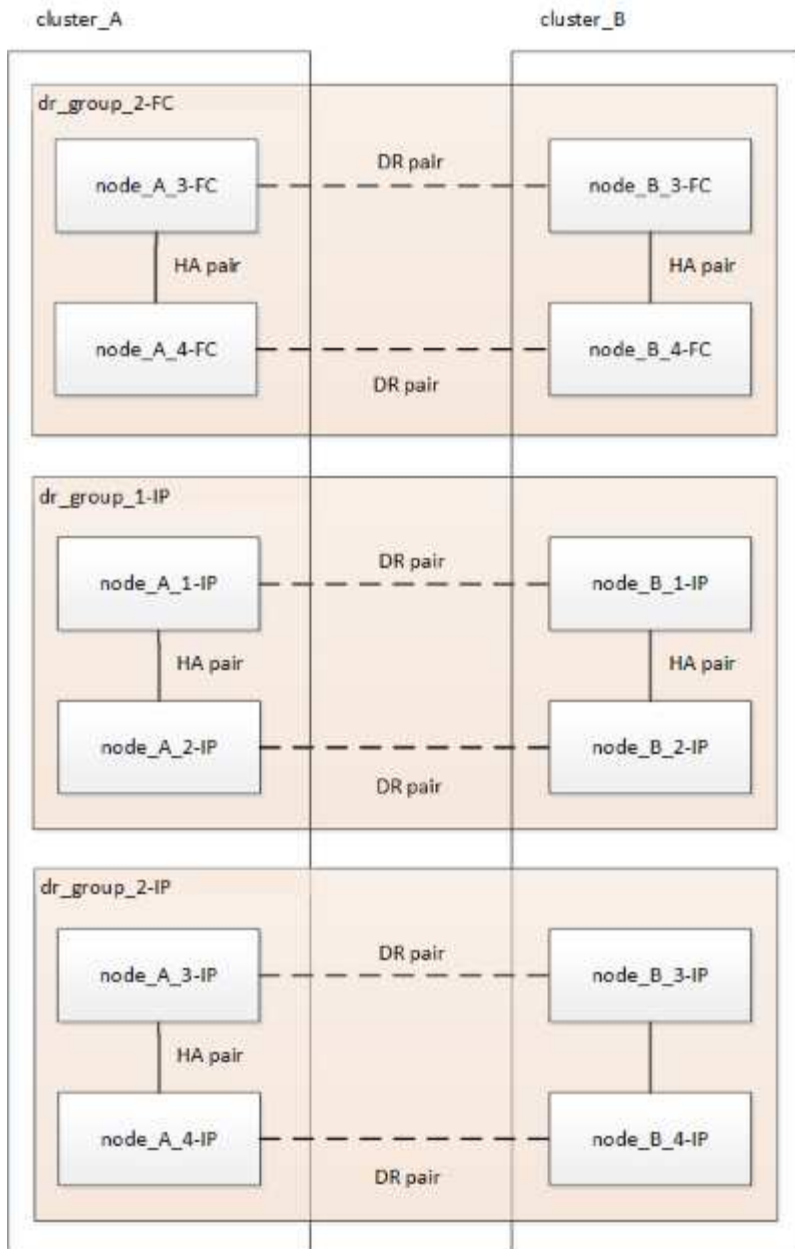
cluster_A

cluster_B

dr_group_2-FC

DR pair

node_A_3-FC

node_B_3-FC

HA pair

HA pair

node_A_4-FC

node_B_4-FC

DR pair

dr_group_1-IP

DR pair

node_A_1-IP

node_B_1-IP

HA pair

HA pair

node_A_2-IP

node_B_2-IP

DR pair

dr_group_2-IP

DR pair

node_A_3-IP

node_B_3-IP

HA pair

node_A_4-IP

node_B_4-IP

DR pair